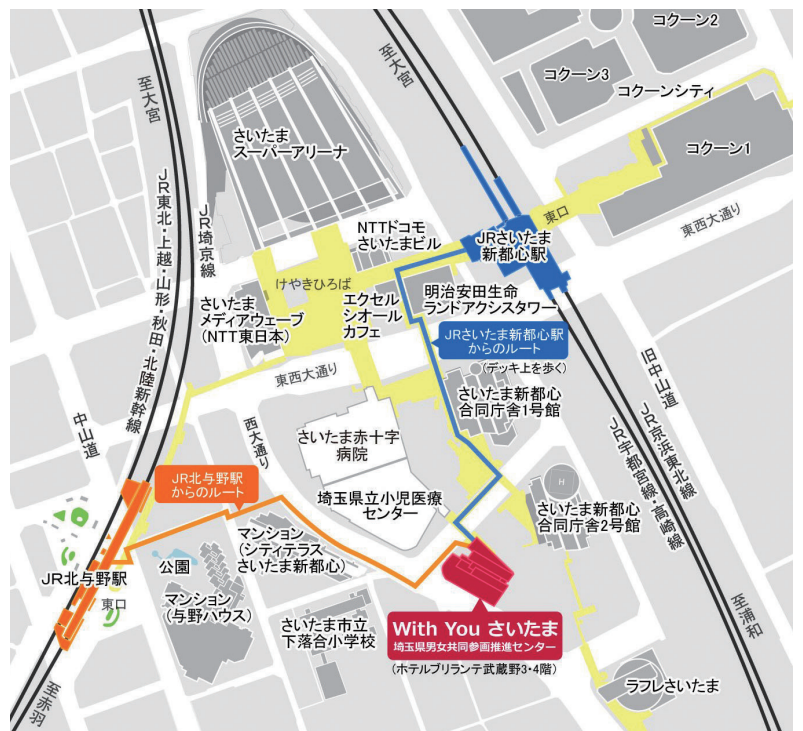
至大宮

至大宮

JR東北・上越・山形・秋田・北陸新幹線

JR埼京線

さいたまスーパーアリーナ

コクーン2

コクーン3

コクーンシティ

コクーン1

東口

東西大通り

JRさいたま新都心駅

NTTドコモさいたまビル

けやきひろば

さいたまメディアウェーブ(NTT東日本)

エクセルシオールカフェ

明治安田生命ランドアクシスタワー

JRさいたま新都心駅からのルート

(デッキ上を歩く)

東西大通り

さいたま新都心合同庁舎1号館

旧中山道

JR京浜東北線

JR宇都宮線・高崎線

中山道

西大通り

さいたま赤十字病院

埼玉県立小児医療センター

JR北与野駅からのルート

さいたま新都心合同庁舎2号館

マンション(シティテラスさいたま新都心)

公園

JR北与野駅

東口

マンション(与野ハウス)

さいたま市立下落合小学校

With You さいたま
埼玉県男女共同参画推進センター

(ホテルブリランテ武蔵野3・4階)

至浦和

ラフレさいたま

至赤羽